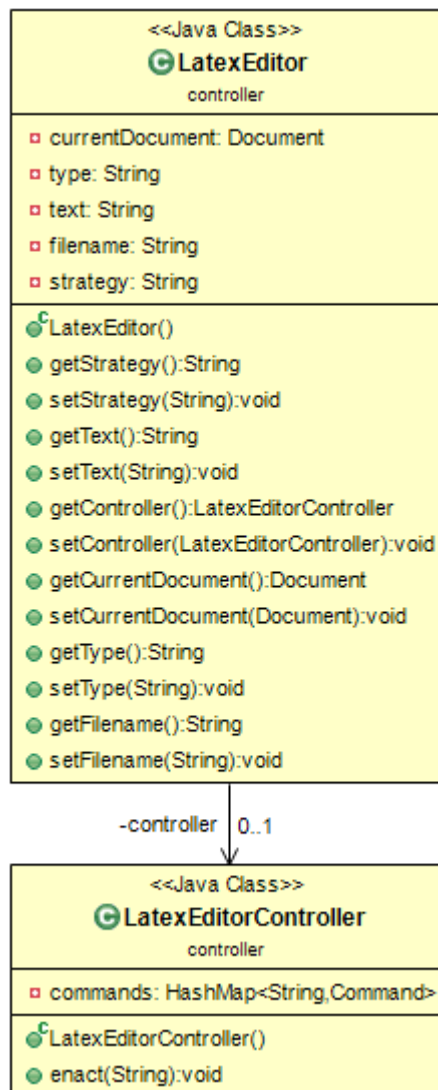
<<Java Class>>
LatexEditor
controller

currentDocument: Document
type: String
text: String
filename: String
strategy: String

LatexEditor()
getStrategy():String
setStrategy(String):void
getText():String
setText(String):void
getController():LatexEditorController
setController(LatexEditorController):void
getCurrentDocument():Document
setCurrentDocument(Document):void
getType():String
setType(String):void
getFilename():String
setFilename(String):void

-controller 0..1

<<Java Class>>
LatexEditorController
controller

commands: HashMap<String,Command>

LatexEditorController()
enact(String):void